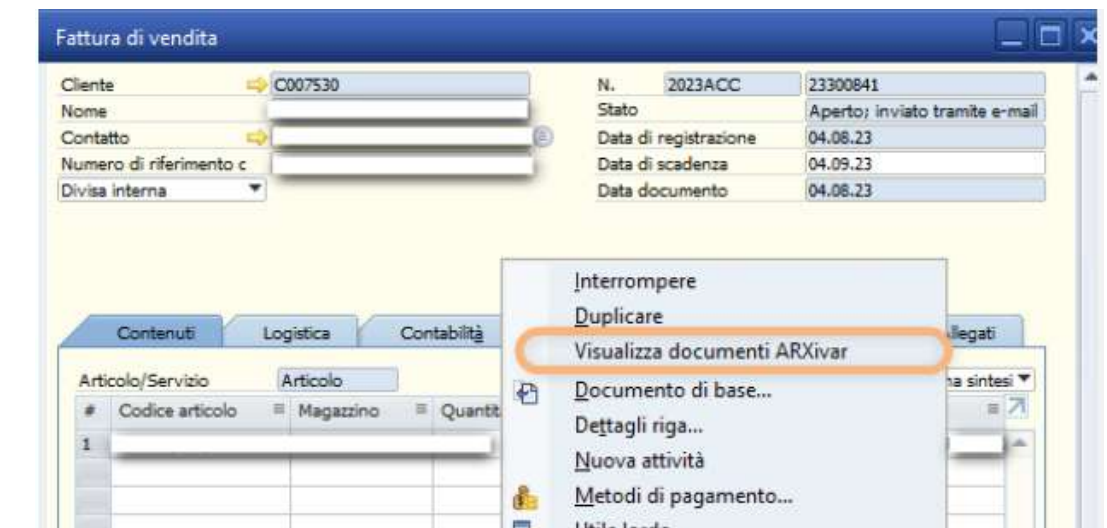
Fattura di vendita

Cliente C007530
Nome
Contatto
Numero di riferimento c
Divisa interna

N. 2023ACC 23300841
Stato Aperto; inviato tramite e-mail
Data di registrazione 04.08.23
Data di scadenza 04.09.23
Data documento 04.08.23

Contenuti Logistica Contabilità llegati

Articolo/Servizio Articolo na sintesi
# Codice articolo Magazzino Quantit
1

Interrompere
Duplicare
Visualizza documenti ARXivar
Documento di base...
Dettagli riga...
Nuova attività
Metodi di pagamento...
Utile lordo